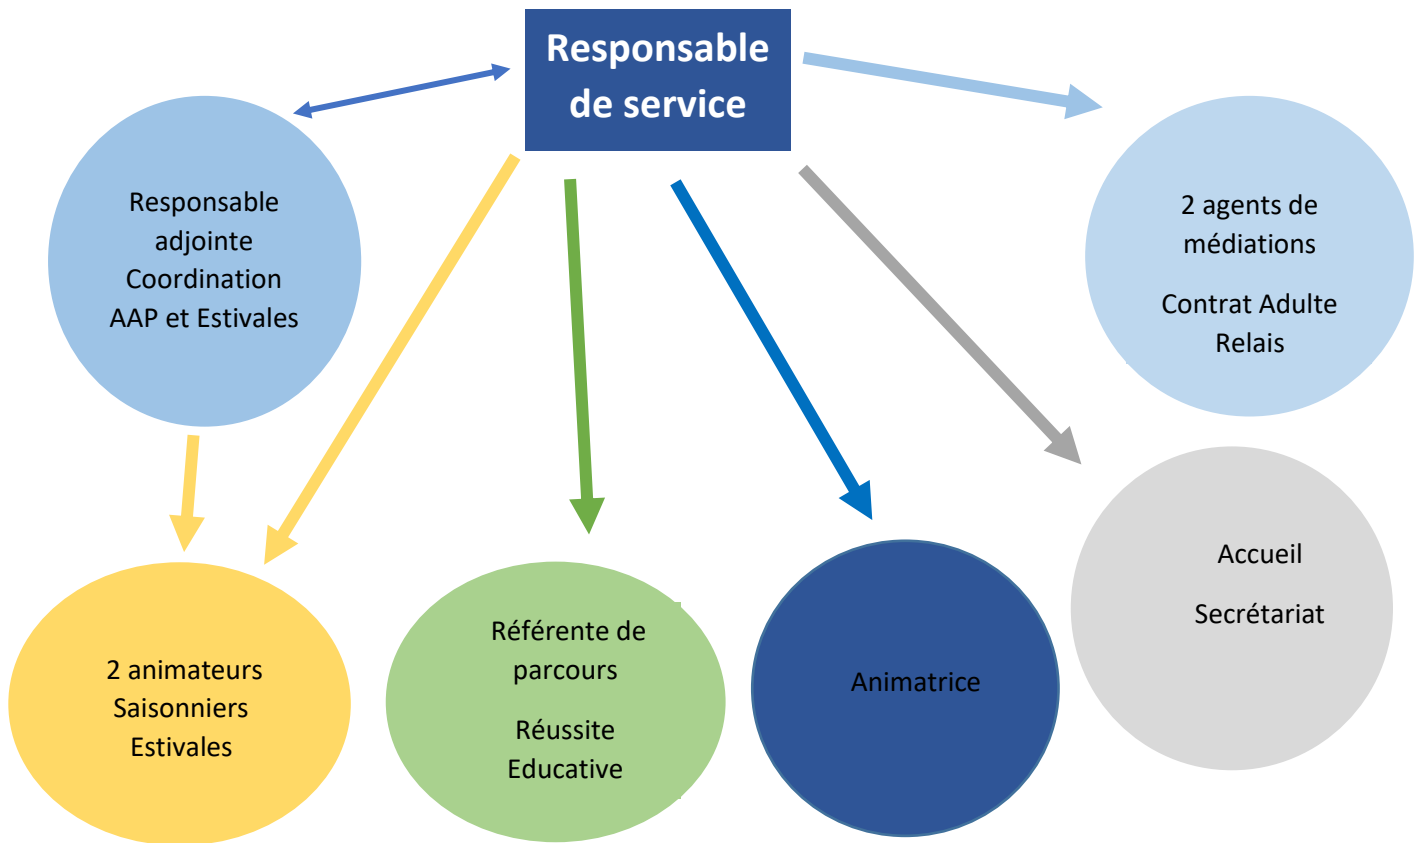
Responsable de service

Responsable adjointe Coordination AAP et Estivales

2 agents de médiations

Contrat Adulte Relais

Accueil

Secrétariat

2 animateurs Saisonniers Estivales

Référente de parcours

Réussite Educative

Animatrice